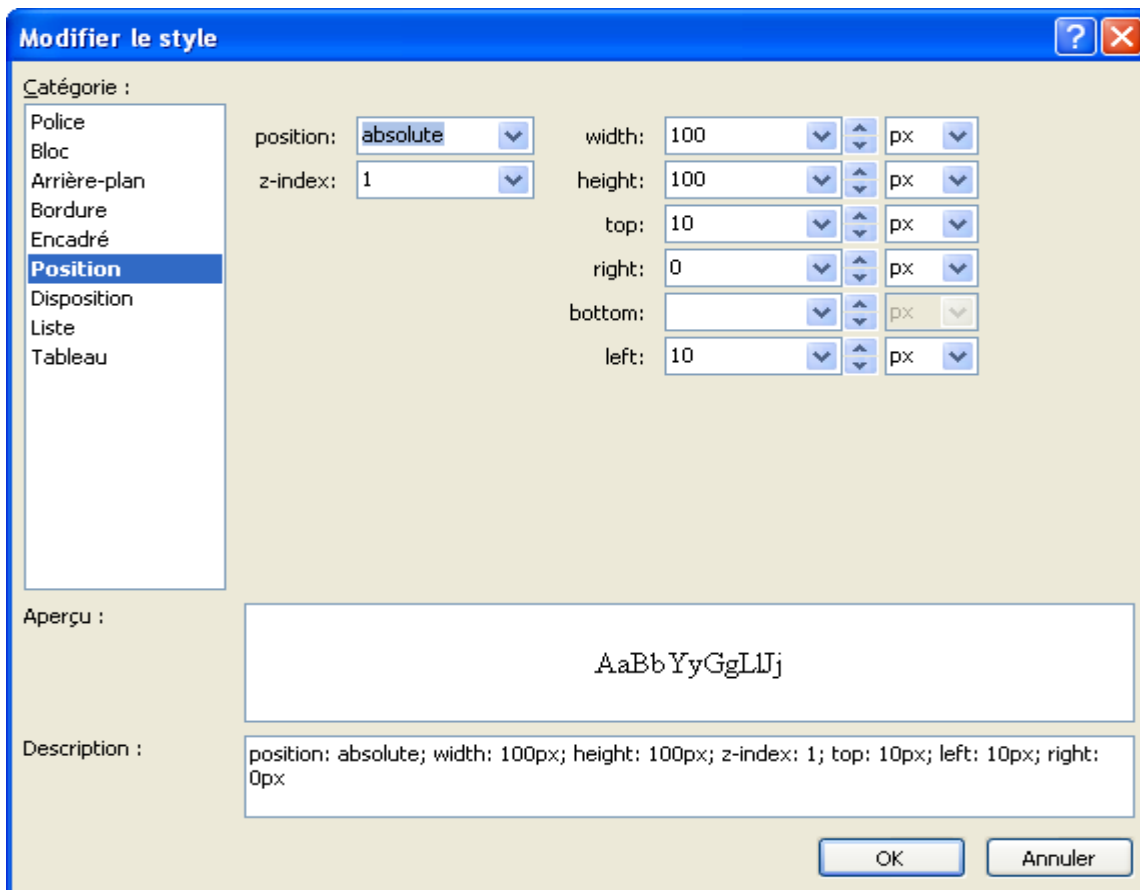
Modifier le style

Catégorie :

Police
Bloc
Arrière-plan
Bordure
Encadré
Position
Disposition
Liste
Tableau

position: absolute
z-index: 1

width: 100 px
height: 100 px
top: 10 px
right: 0 px
bottom: px
left: 10 px

Aperçu :

AaBbYyGgLlJj

Description :

position: absolute; width: 100px; height: 100px; z-index: 1; top: 10px; left: 10px; right: 0px

OK
Annuler